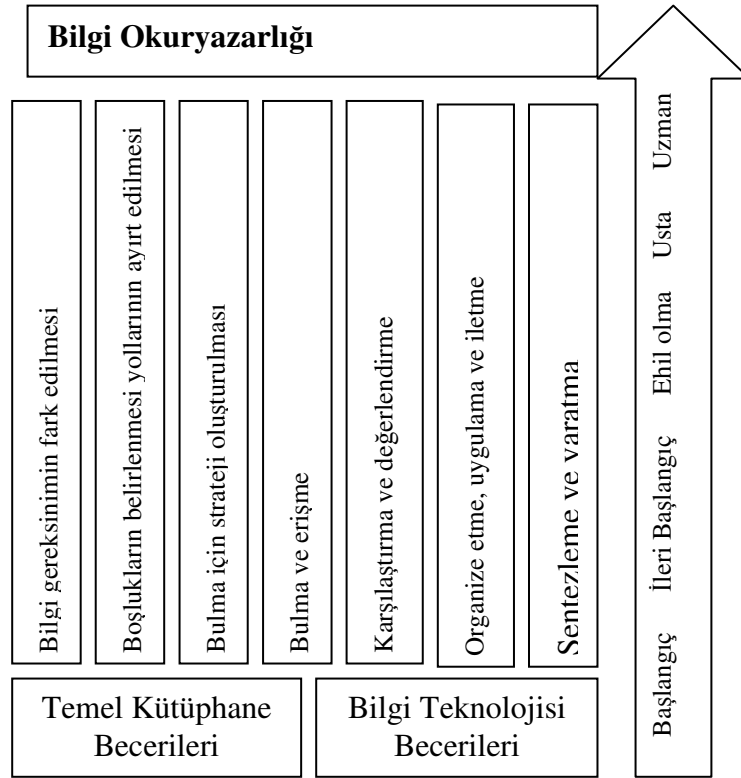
Bilgi Okuryazarlığı

Bilgi gereksinimin fark edilmesi

Boşlukların belirlenmesi yollarının ayırt edilmesi

Bulma için strateji oluşturulması

Bulma ve erişme

Karşılaştırma ve değerlendirme

Organize etme, uygulama ve iletme

Sentezleme ve varatma

Başlangıç İleri Başlangıç Ehil olma Usta Uzman

Temel Kütüphane Becerileri

Bilgi Teknolojisi Becerileri